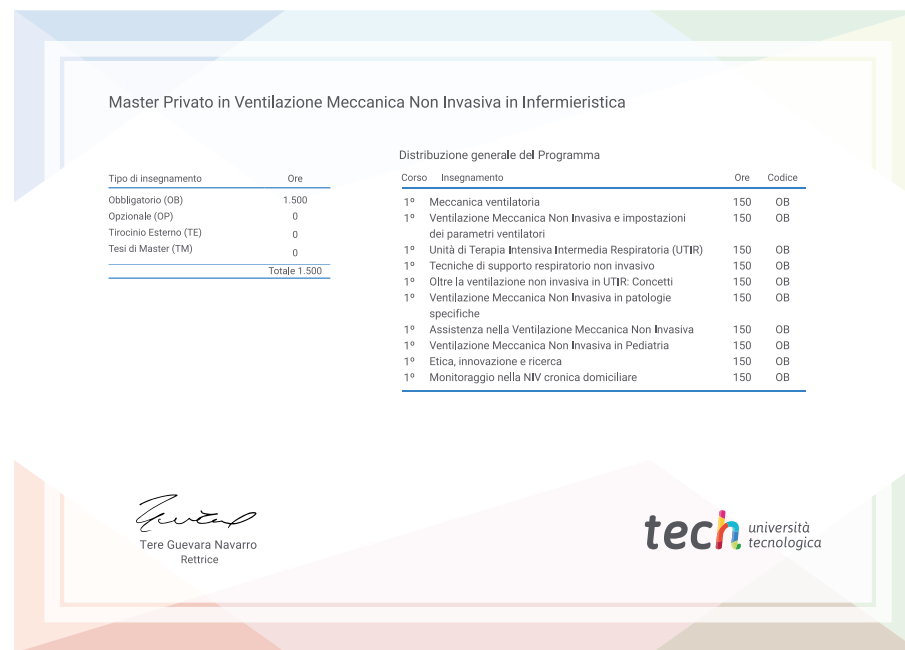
Master Privato in Ventilazione Meccanica Non Invasiva in Infermieristica

| Tipo di insegnamento | Ore |
|---|---|
| Obbligatorio (OB) | 1.500 |
| Opzionale (OP) | 0 |
| Tirocinio Esterno (TE) | 0 |
| Tesi di Master (TM) | 0 |
| | Totale 1.500 |

Distribuzione generale del Programma

| Corso | Insegnamento | Ore | Codice |
|---|---|---|---|
| 1º | Meccanica ventilatoria | 150 | OB |
| 1º | Ventilazione Meccanica Non Invasiva e impostazioni dei parametri ventilatori | 150 | OB |
| 1º | Unità di Terapia Intensiva Intermedia Respiratoria (UTIR) | 150 | OB |
| 1º | Tecniche di supporto respiratorio non invasivo | 150 | OB |
| 1º | Oltre la ventilazione non invasiva in UTIR: Concetti | 150 | OB |
| 1º | Ventilazione Meccanica Non Invasiva in patologie specifiche | 150 | OB |
| 1º | Assistenza nella Ventilazione Meccanica Non Invasiva | 150 | OB |
| 1º | Ventilazione Meccanica Non Invasiva in Pediatria | 150 | OB |
| 1º | Etica, innovazione e ricerca | 150 | OB |
| 1º | Monitoraggio nella NIV cronica domiciliare | 150 | OB |

Tere Guevara Navarro
Rettrice

tech università tecnologica